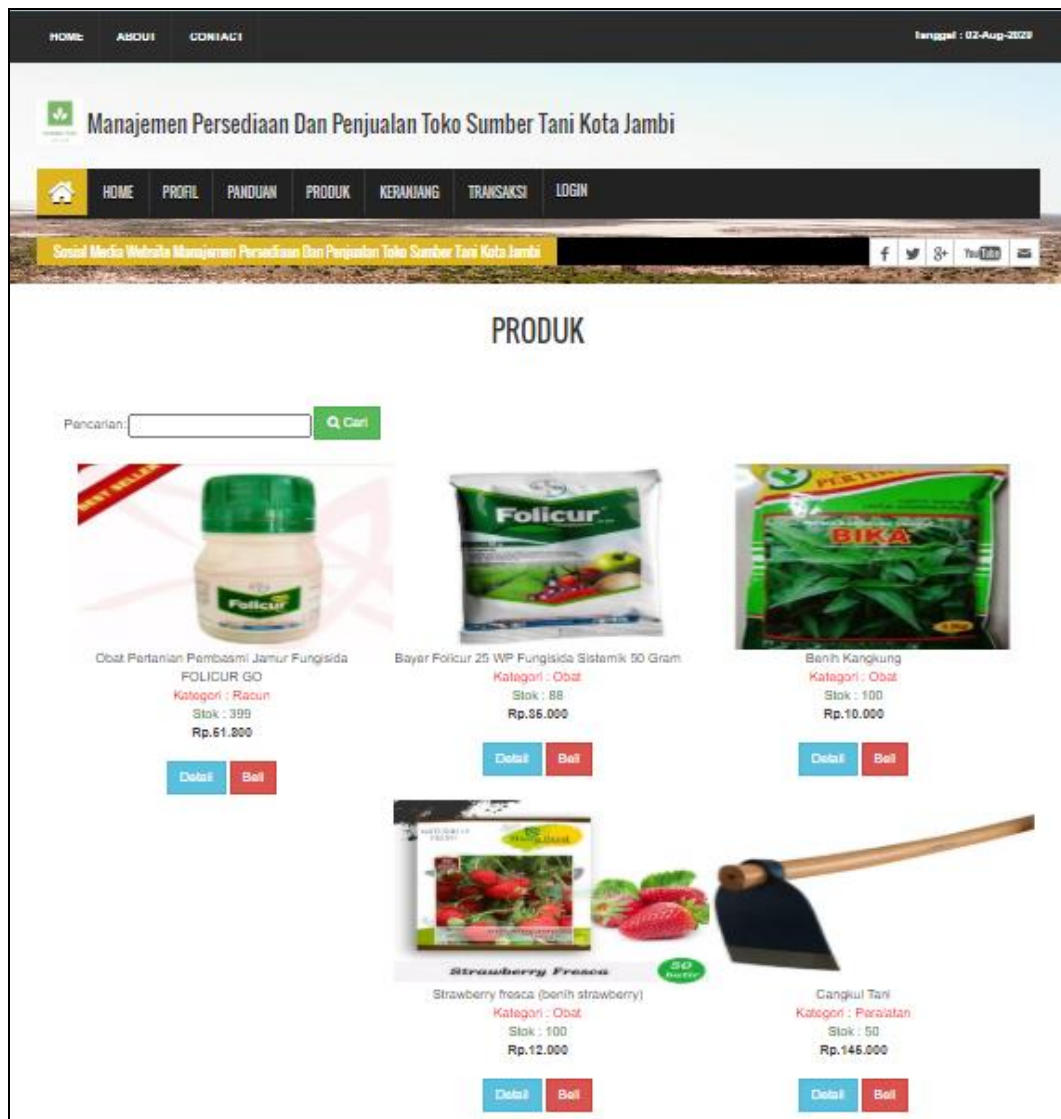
HOME ABOUT CONTACT

Tanggal : 02-Aug-2020

Manajemen Persediaan Dan Penjualan Toko Sumber Tani Kota Jambi

HOME PROFIL PANDUAN PRODUK KERANJANG TRANSAKSI LOGIN

Sosial Media Website Manajemen Persediaan Dan Penjualan Toko Sumber Tani Kota Jambi

PRODUK

Pencarian: Cari

Folicur

Obat Pertanian Pembasmi Jamur Fungisida FOLICUR GO
Kategori : Racun
Stok : 399
Rp.61.800

Detail Beli

Folicur

Bayer Folicur 25 WP Fungisida Sistemik 50 Gram
Kategori : Obat
Stok : 88
Rp.35.000

Detail Beli

BIKA

Benih Kangkung
Kategori : Obat
Stok : 100
Rp.10.000

Detail Beli

Strawberry Fresca
50 butir

Strawberry fresca (benih strawberry)
Kategori : Obat
Stok : 100
Rp.12.000

Detail Beli

Cangkul Tani
Kategori : Peralatan
Stok : 50
Rp.145.000

Detail Beli